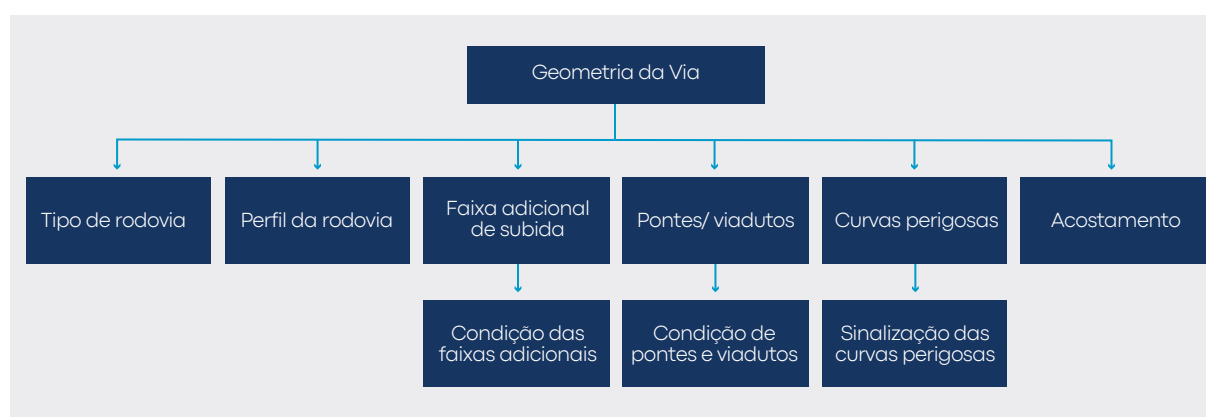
Geometria da Via

Tipo de rodovia

Perfil da rodovia

Faixa adicional de subida

Condição das faixas adicionais

Pontes/ viadutos

Condição de pontes e viadutos

Curvas perigosas

Sinalização das curvas perigosas

Acostamento